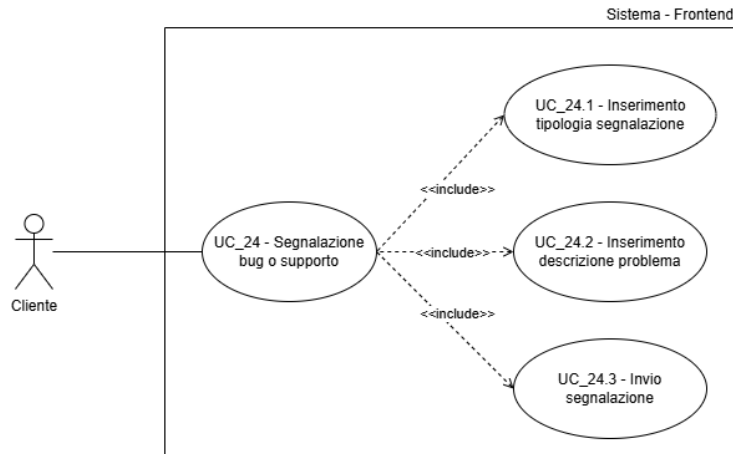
Sistema - Frontend

Cliente

UC_24 - Segnalazione bug o supporto

<<include>>

<<include>>

<<include>>

UC_24.1 - Inserimento tipologia segnalazione

UC_24.2 - Inserimento descrizione problema

UC_24.3 - Invio segnalazione